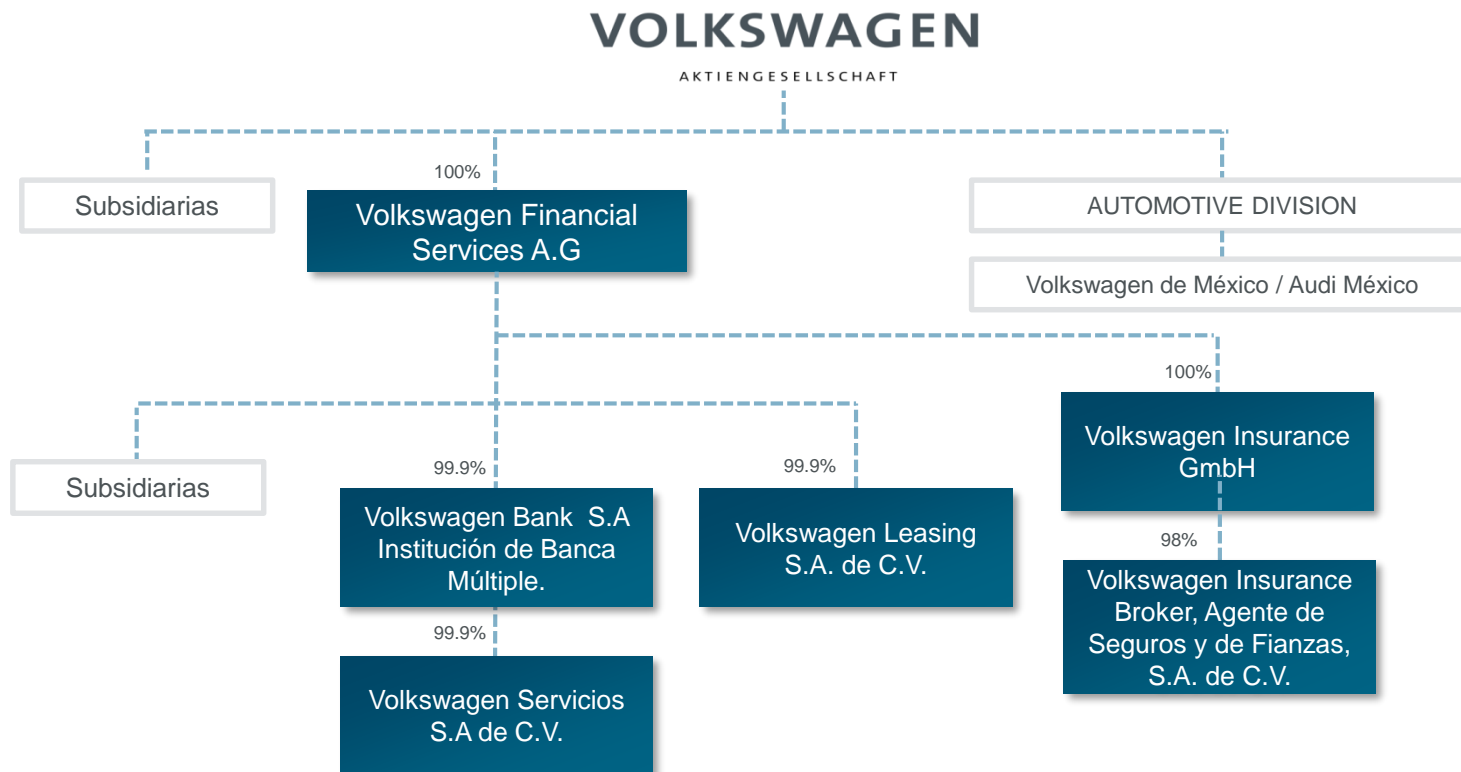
VOLKSWAGEN
AKTIENGESELLSCHAFT

Subsidiarias

100%

Volkswagen Financial Services A.G

AUTOMOTIVE DIVISION

Volkswagen de México / Audi México

100%

Volkswagen Insurance GmbH

98%

Volkswagen Insurance Broker, Agente de Seguros y de Fianzas, S.A. de C.V.

Subsidiarias

99.9%

Volkswagen Bank S.A Institución de Banca Múltiple.

99.9%

Volkswagen Servicios S.A de C.V.

99.9%

Volkswagen Leasing S.A. de C.V.